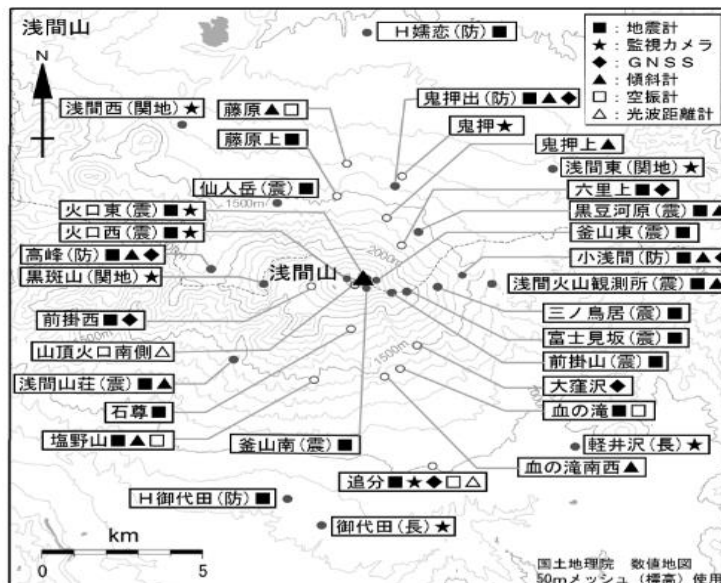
浅間山

N

■：地震計
★：監視カメラ
◆：ＧＮＳＳ
▲：傾斜計
□：空振計
△：光波距離計

H嬬恋（防）■

浅間西（関地）★
藤原▲□
藤原上■
鬼押出（防）■▲◆
鬼押★
鬼押上▲
浅間東（関地）★
六里上■◆
仙人岳（震）■
黒豆河原（震）■▲
火口東（震）■★
釜山東（震）■
火口西（震）■★
小浅間（防）■▲◆
高峰（防）■▲◆
黒斑山（関地）★
浅間山
浅間火山観測所（震）■▲
1500m
2000m
三ノ鳥居（震）■
前掛西■◆
富士見坂（震）■
山頂火口南側△
1500m
前掛山（震）■
浅間山荘（震）■▲
大窪沢◆
石尊■
血の滝■□
塩野山■▲□
釜山南（震）■
軽井沢（長）★
血の滝南西▲
追分■★◆□△
H御代田（防）■
御代田（長）★

km
0
5

国土地理院　数値地図
50mメッシュ（標高）使用